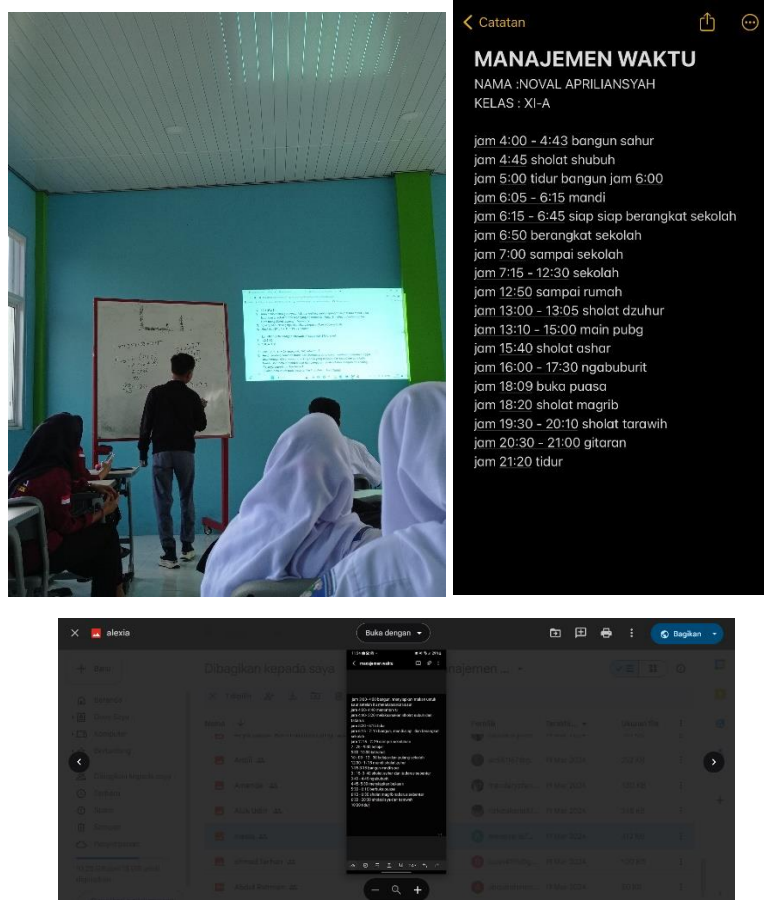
Catatan

MANAJEMEN WAKTU
NAMA :NOVAL APRILIANSYAH
KELAS : XI-A

jam 4:00 - 4:43 bangun sahur
jam 4:45 sholat shubuh
jam 5:00 tidur bangun jam 6:00
jam 6:05 - 6:15 mandi
jam 6:15 - 6:45 siap siap berangkat sekolah
jam 6:50 berangkat sekolah
jam 7:00 sampai sekolah
jam 7:15 - 12:30 sekolah
jam 12:50 sampai rumah
jam 13:00 - 13:05 sholat dzuhur
jam 13:10 - 15:00 main pubg
jam 15:40 sholat ashar
jam 16:00 - 17:30 ngabuburit
jam 18:09 buka puasa
jam 18:20 sholat magrib
jam 19:30 - 20:10 sholat tarawih
jam 20:30 - 21:00 gitaran
jam 21:20 tidur

alexia
Buka dengan
Bagikan
Baru
Dibagikan kepada saya
manajemen waktu
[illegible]